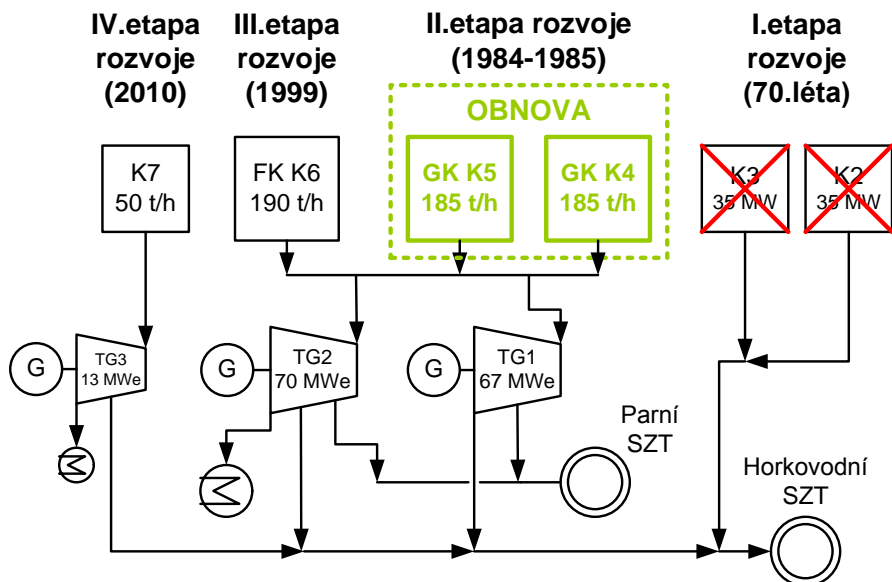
IV.etapa rozvoje (2010)

III.etapa rozvoje (1999)

II.etapa rozvoje (1984-1985)

I.etapa rozvoje (70.léta)

OBNOVA

K7
50 t/h

FK K6
190 t/h

GK K5
185 t/h

GK K4
185 t/h

K3
35 MW

K2
35 MW

G

TG3
13 MWe

G

TG2
70 MWe

G

TG1
67 MWe

Parní SZT

Horkovodní SZT